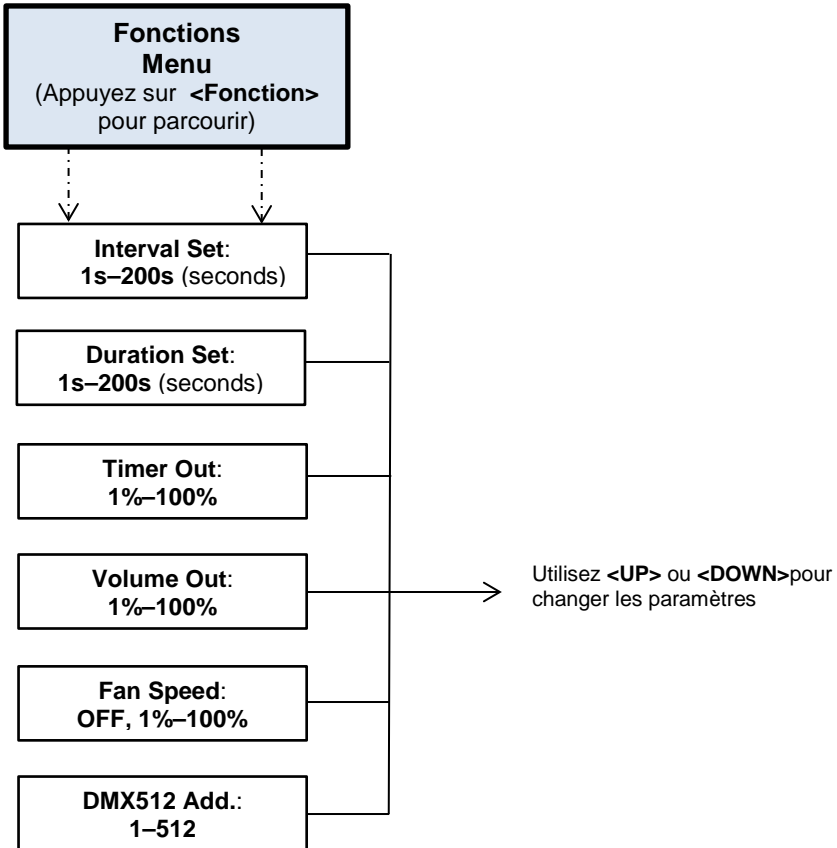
Fonctions
Menu
(Appuyez sur <Fonction> pour parcourir)

Interval Set:
1s–200s (seconds)

Duration Set:
1s–200s (seconds)

Timer Out:
1%–100%

Volume Out:
1%–100%

Fan Speed:
OFF, 1%–100%

DMX512 Add.:
1–512

Utilisez <UP> ou <DOWN>pour changer les paramètres